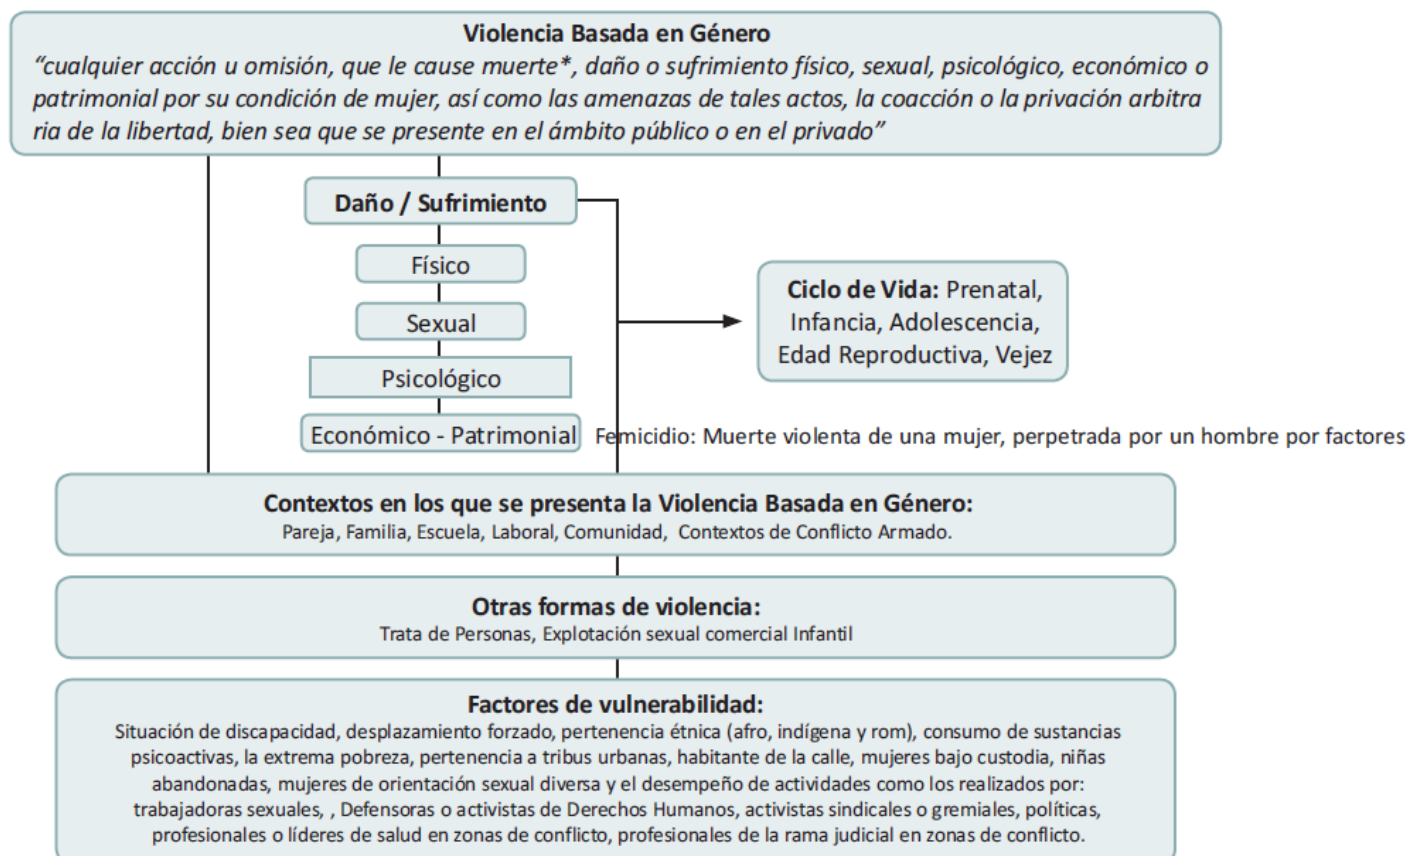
**Violencia Basada en Género**
"cualquier acción u omisión, que le cause muerte*, daño o sufrimiento físico, sexual, psicológico, económico o patrimonial por su condición de mujer, así como las amenazas de tales actos, la coacción o la privación arbitra ria de la libertad, bien sea que se presente en el ámbito público o en el privado"

**Daño / Sufrimiento**

Físico

Sexual

Psicológico

Económico - Patrimonial

**Ciclo de Vida:** Prenatal, Infancia, Adolescencia, Edad Reproductiva, Vejez

Femicidio: Muerte violenta de una mujer, perpetrada por un hombre por factores

**Contextos en los que se presenta la Violencia Basada en Género:**
Pareja, Familia, Escuela, Laboral, Comunidad, Contextos de Conflicto Armado.

**Otras formas de violencia:**
Trata de Personas, Explotación sexual comercial Infantil

**Factores de vulnerabilidad:**
Situación de discapacidad, desplazamiento forzado, pertenencia étnica (afro, indígena y rom), consumo de sustancias psicoactivas, la extrema pobreza, pertenencia a tribus urbanas, habitante de la calle, mujeres bajo custodia, niñas abandonadas, mujeres de orientación sexual diversa y el desempeño de actividades como los realizados por: trabajadoras sexuales, , Defensoras o activistas de Derechos Humanos, activistas sindicales o gremiales, políticas, profesionales o líderes de salud en zonas de conflicto, profesionales de la rama judicial en zonas de conflicto.